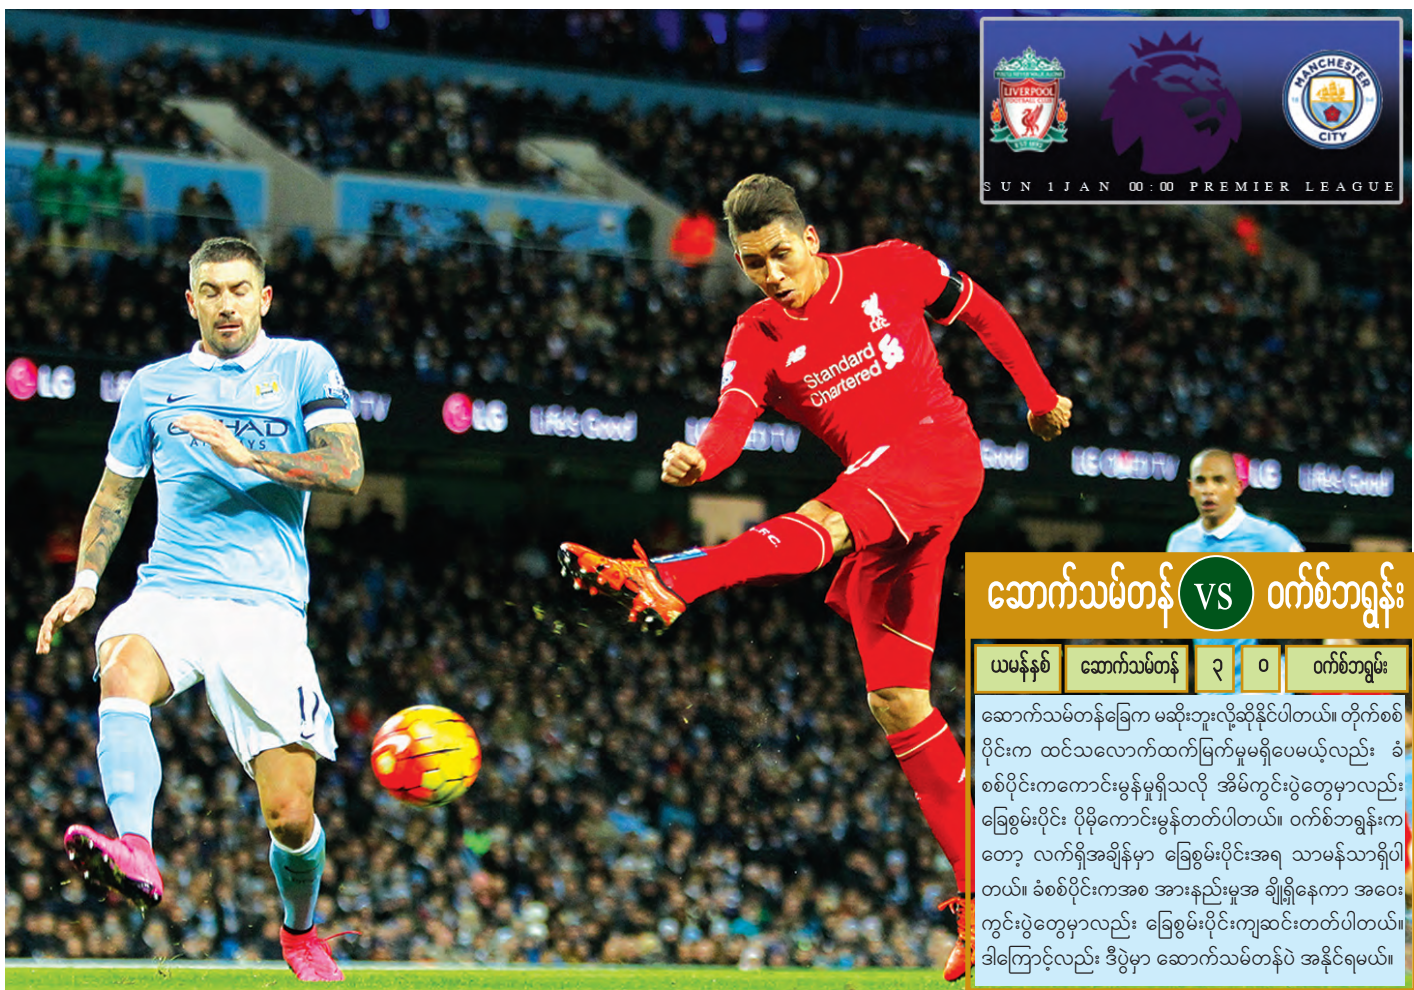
LIVERPOOL FOOTBALL CLUB

MANCHESTER CITY

SUN 1 JAN 00:00 PREMIER LEAGUE

Standard Chartered

LG Life's Good

ETIHAD AIRWAYS

ဆောက်သမ်တန် VS ဝက်စ်ဘရွန်း

| ယမန်နှစ် | ဆောက်သမ်တန် | ၃ | ၀ | ဝက်စ်ဘရွန်း |
|---|---|---|---|---|

ဆောက်သမ်တန်ခြေက မဆိုးဘူးလို့ဆိုနိုင်ပါတယ်။ တိုက်စစ်ပိုင်းက ထင်သလောက်ထက်မြက်မှုမရှိပေမယ့်လည်း ခံစစ်ပိုင်းကကောင်းမွန်မှုရှိသလို အိမ်ကွင်းပွဲတွေမှာလည်း ခြေစွမ်းပိုင်း ပိုမိုကောင်းမွန်တတ်ပါတယ်။ ဝက်စ်ဘရွန်းကတော့ လက်ရှိအချိန်မှာ ခြေစွမ်းပိုင်းအရ သာမန်သာရှိပါတယ်။ ခံစစ်ပိုင်းကအစ အားနည်းမှုအ ချို့ရှိနေကာ အဝေးကွင်းပွဲတွေမှာလည်း ခြေစွမ်းပိုင်းကျဆင်းတတ်ပါတယ်။ ဒါကြောင့်လည်း ဒီပွဲမှာ ဆောက်သမ်တန်ပဲ အနိုင်ရမယ်။